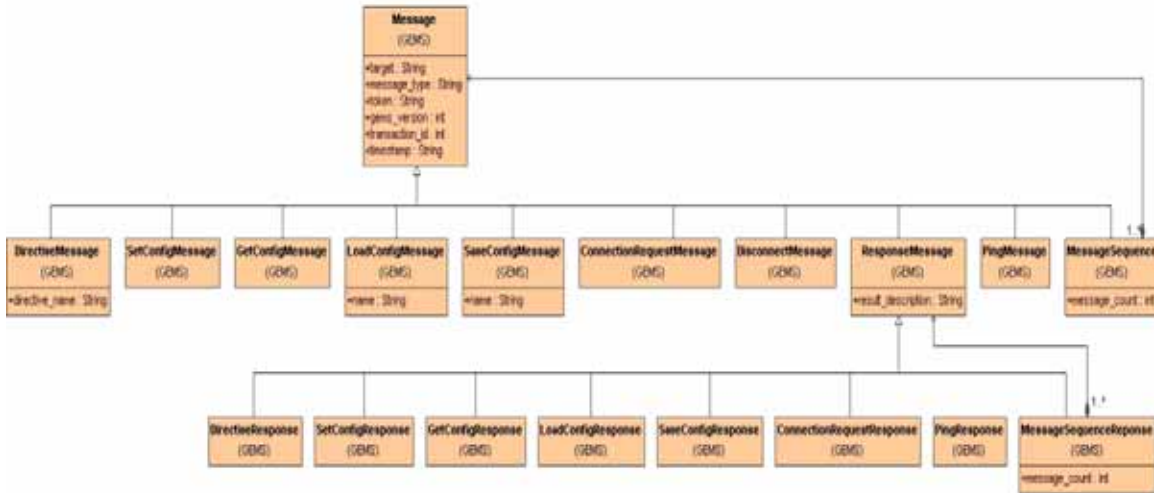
Message
(GEMS)
+target : String
+message_type : String
+token : String
+gems_version : int
+transaction_id : int
+timestamp : String

1..*

DirectiveMessage
(GEMS)
+directive_name : String

SetConfigMessage
(GEMS)

GetConfigMessage
(GEMS)

LoadConfigMessage
(GEMS)
+name : String

SaveConfigMessage
(GEMS)
+name : String

ConnectionRequestMessage
(GEMS)

DisconnectMessage
(GEMS)

ResponseMessage
(GEMS)
+result_description : String

PingMessage
(GEMS)

MessageSequence
(GEMS)
+message_count : int

1..*

DirectiveResponse
(GEMS)

SetConfigResponse
(GEMS)

GetConfigResponse
(GEMS)

LoadConfigResponse
(GEMS)

SaveConfigResponse
(GEMS)

ConnectionRequestResponse
(GEMS)

PingResponse
(GEMS)

MessageSequenceReponse
(GEMS)
+message_count : int